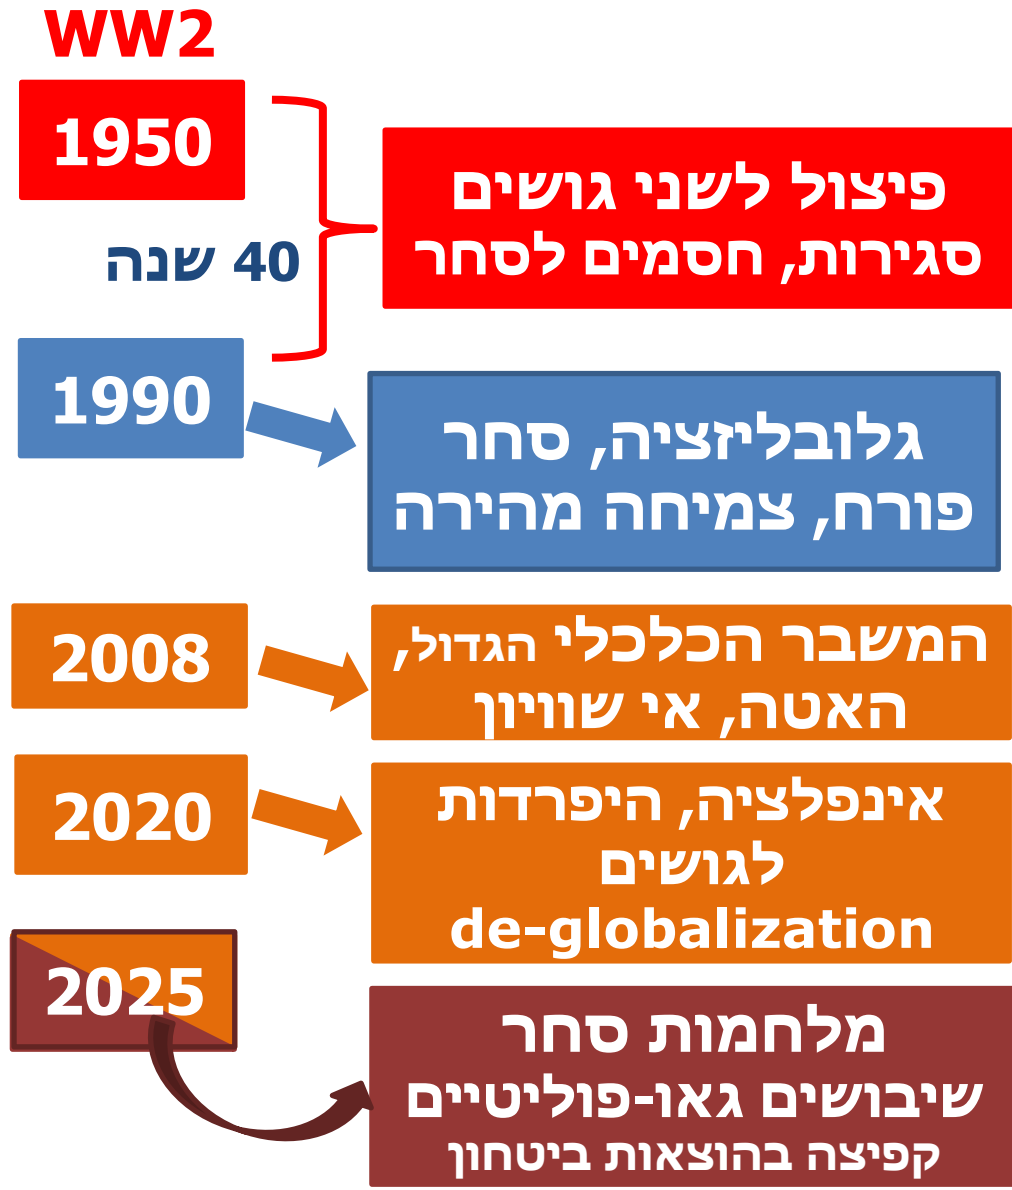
WW2

1950

40 שנה

פיצול לשני גושים סגירות, חסמים לסחר

1990

גלובליזציה, סחר פורח, צמיחה מהירה

2008

המשבר הכלכלי הגדול, האטה, אי שוויון

2020

אינפלציה, היפרדות לגושים de-globalization

2025

מלחמות סחר שיבושים גאו-פוליטיים קפיצה בהוצאות ביטחון